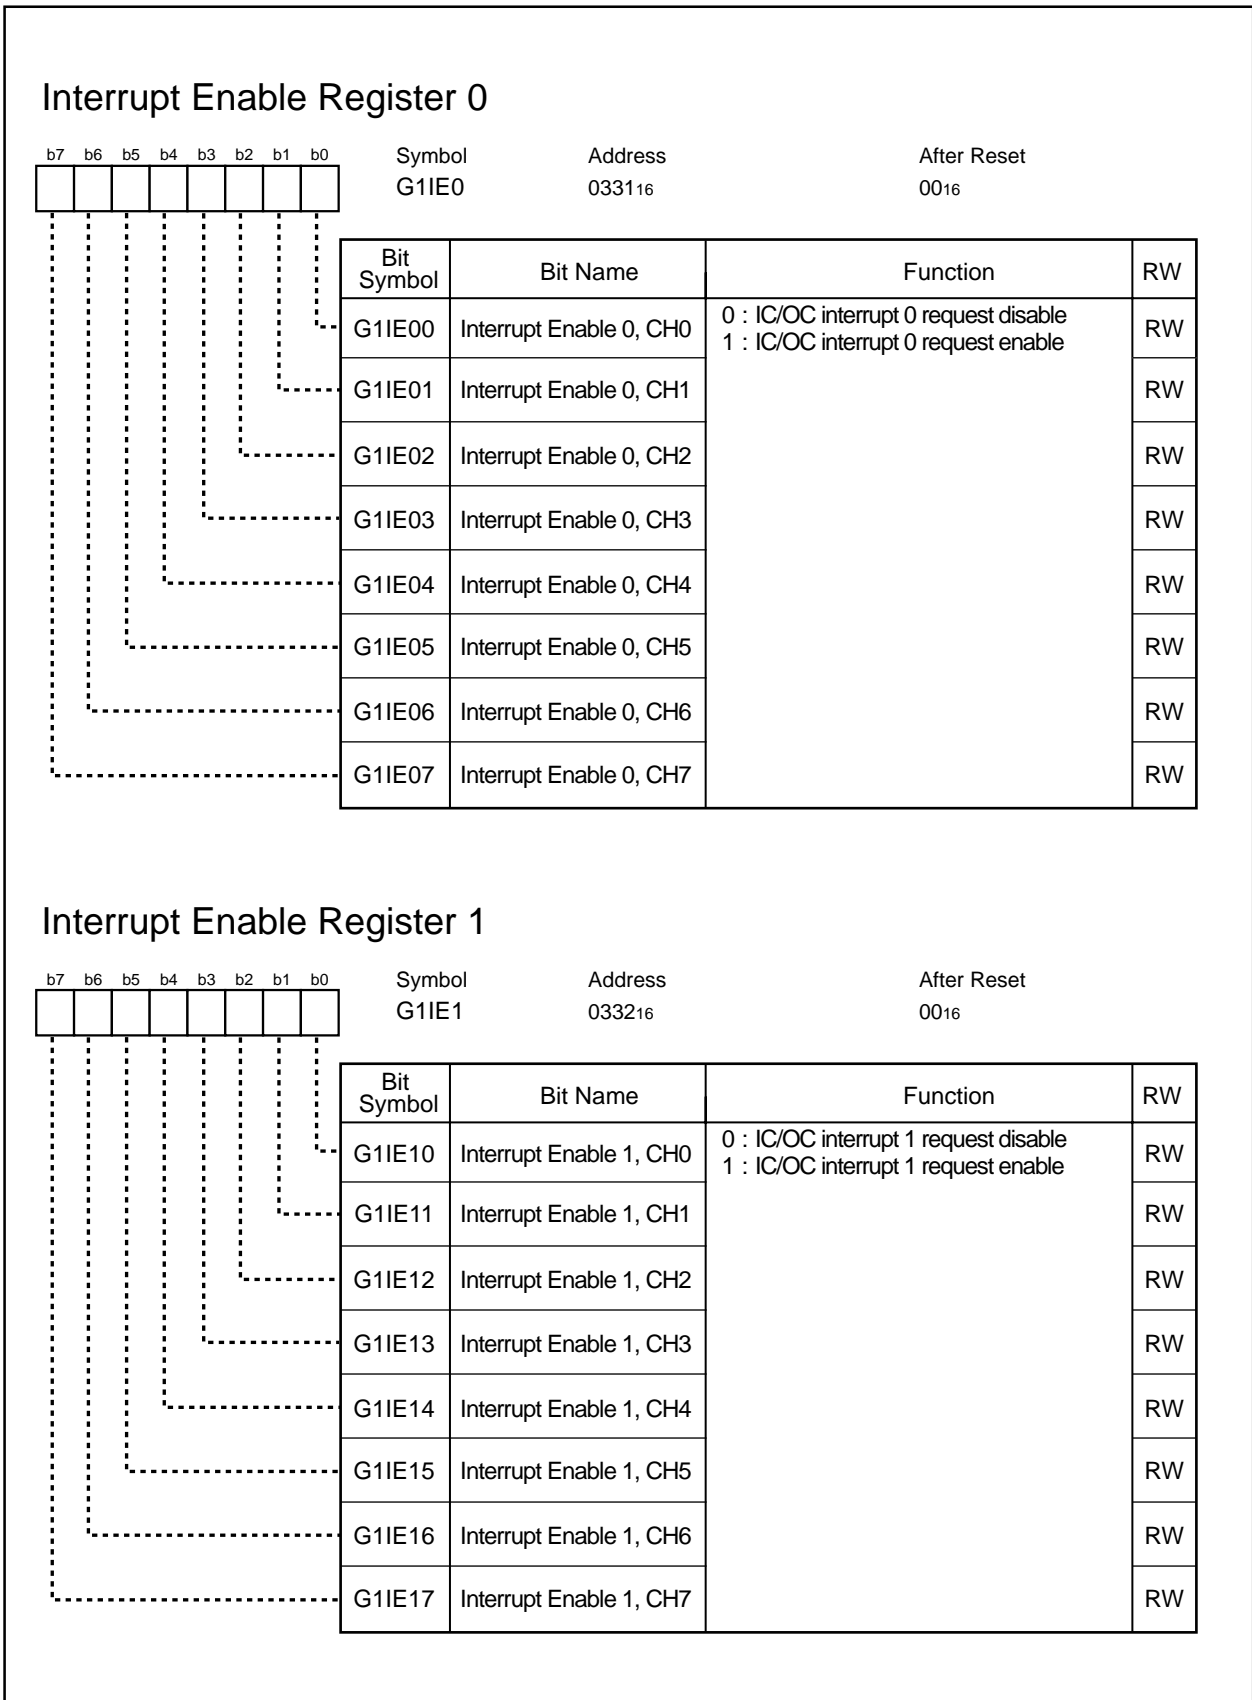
Interrupt Enable Register 0

b7 b6 b5 b4 b3 b2 b1 b0

Symbol
G1IE0

Address
$0331_{16}$

After Reset
$00_{16}$

| Bit Symbol | Bit Name | Function | RW |
|---|---|---|---|
| G1IE00 | Interrupt Enable 0, CH0 | 0 : IC/OC interrupt 0 request disable<br>1 : IC/OC interrupt 0 request enable | RW |
| G1IE01 | Interrupt Enable 0, CH1 | | RW |
| G1IE02 | Interrupt Enable 0, CH2 | | RW |
| G1IE03 | Interrupt Enable 0, CH3 | | RW |
| G1IE04 | Interrupt Enable 0, CH4 | | RW |
| G1IE05 | Interrupt Enable 0, CH5 | | RW |
| G1IE06 | Interrupt Enable 0, CH6 | | RW |
| G1IE07 | Interrupt Enable 0, CH7 | | RW |

Interrupt Enable Register 1

b7 b6 b5 b4 b3 b2 b1 b0

Symbol
G1IE1

Address
$0332_{16}$

After Reset
$00_{16}$

| Bit Symbol | Bit Name | Function | RW |
|---|---|---|---|
| G1IE10 | Interrupt Enable 1, CH0 | 0 : IC/OC interrupt 1 request disable<br>1 : IC/OC interrupt 1 request enable | RW |
| G1IE11 | Interrupt Enable 1, CH1 | | RW |
| G1IE12 | Interrupt Enable 1, CH2 | | RW |
| G1IE13 | Interrupt Enable 1, CH3 | | RW |
| G1IE14 | Interrupt Enable 1, CH4 | | RW |
| G1IE15 | Interrupt Enable 1, CH5 | | RW |
| G1IE16 | Interrupt Enable 1, CH6 | | RW |
| G1IE17 | Interrupt Enable 1, CH7 | | RW |